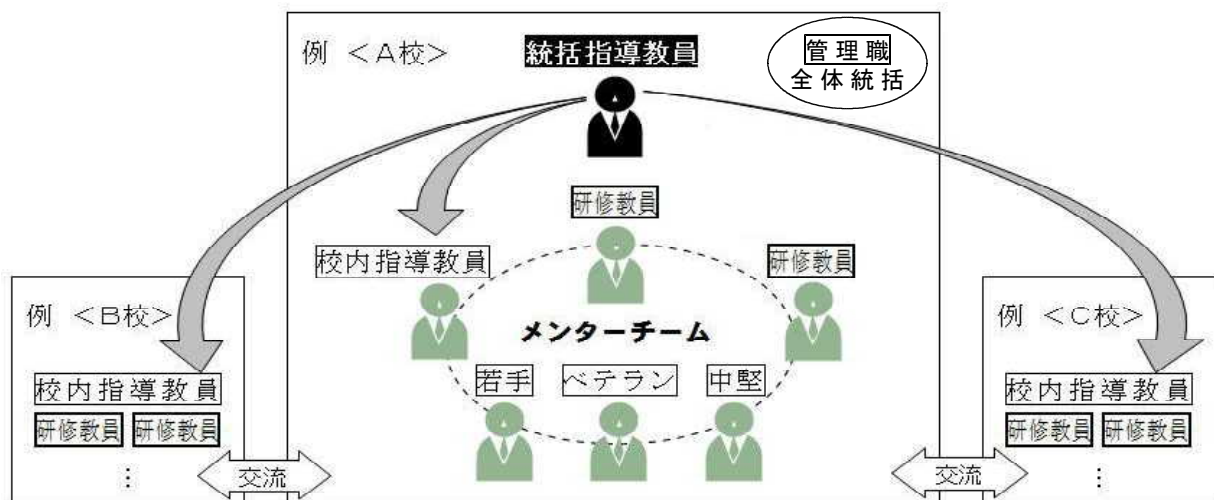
例 <A校>

統括指導教員

管理職
全体統括

研修教員

校内指導教員

研修教員

メンターチーム

若手

ベテラン

中堅

例 <B校>

校内指導教員

研修教員 研修教員

:

交流

例 <C校>

校内指導教員

研修教員 研修教員

:

交流